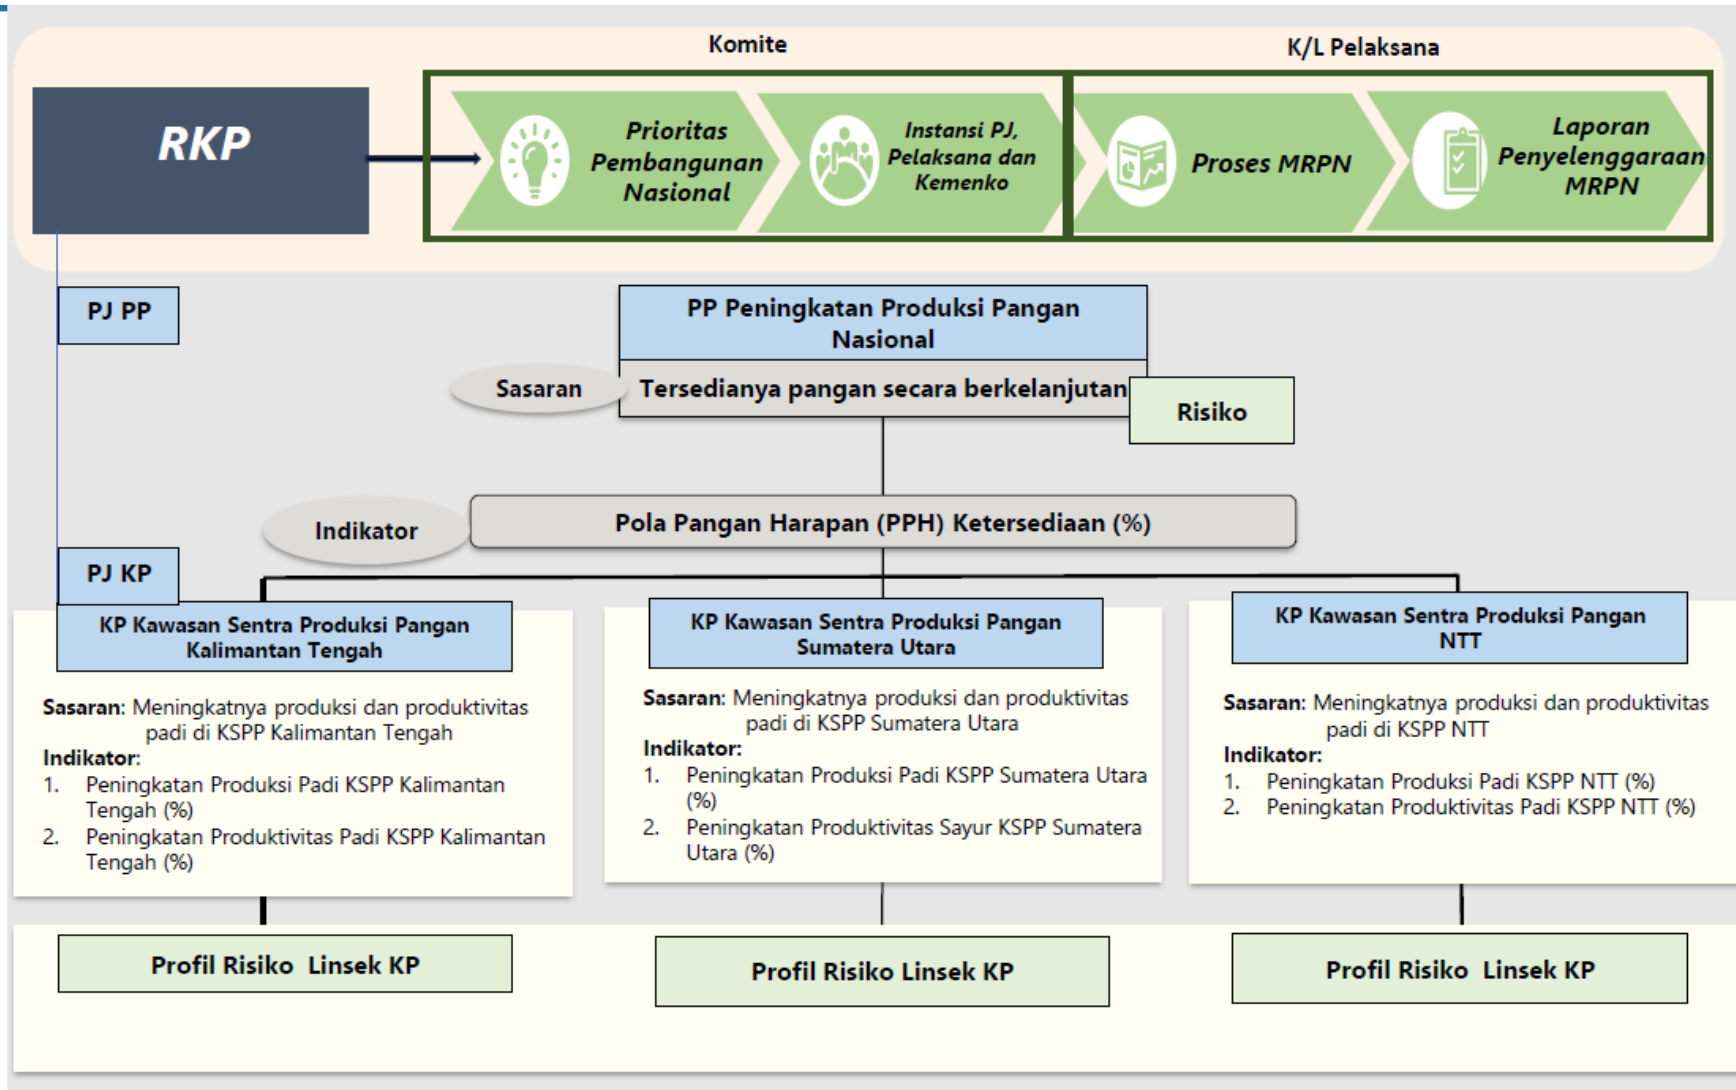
Komite

K/L Pelaksana

RKP

Prioritas Pembangunan Nasional

Instansi PJ, Pelaksana dan Kemenko

Proses MRPN

Laporan Penyelenggaraan MRPN

PJ PP

PP Peningkatan Produksi Pangan Nasional

Sasaran

Tersedianya pangan secara berkelanjutan

Risiko

Indikator

Pola Pangan Harapan (PPH) Ketersediaan (%)

PJ KP

KP Kawasan Sentra Produksi Pangan Kalimantan Tengah

Sasaran: Meningkatnya produksi dan produktivitas padi di KSPP Kalimantan Tengah
Indikator:
1. Peningkatan Produksi Padi KSPP Kalimantan Tengah (%)
2. Peningkatan Produktivitas Padi KSPP Kalimantan Tengah (%)

KP Kawasan Sentra Produksi Pangan Sumatera Utara

Sasaran: Meningkatnya produksi dan produktivitas padi di KSPP Sumatera Utara
Indikator:
1. Peningkatan Produksi Padi KSPP Sumatera Utara (%)
2. Peningkatan Produktivitas Sayur KSPP Sumatera Utara (%)

KP Kawasan Sentra Produksi Pangan NTT

Sasaran: Meningkatnya produksi dan produktivitas padi di KSPP NTT
Indikator:
1. Peningkatan Produksi Padi KSPP NTT (%)
2. Peningkatan Produktivitas Padi KSPP NTT (%)

Profil Risiko Linsek KP

Profil Risiko Linsek KP

Profil Risiko Linsek KP